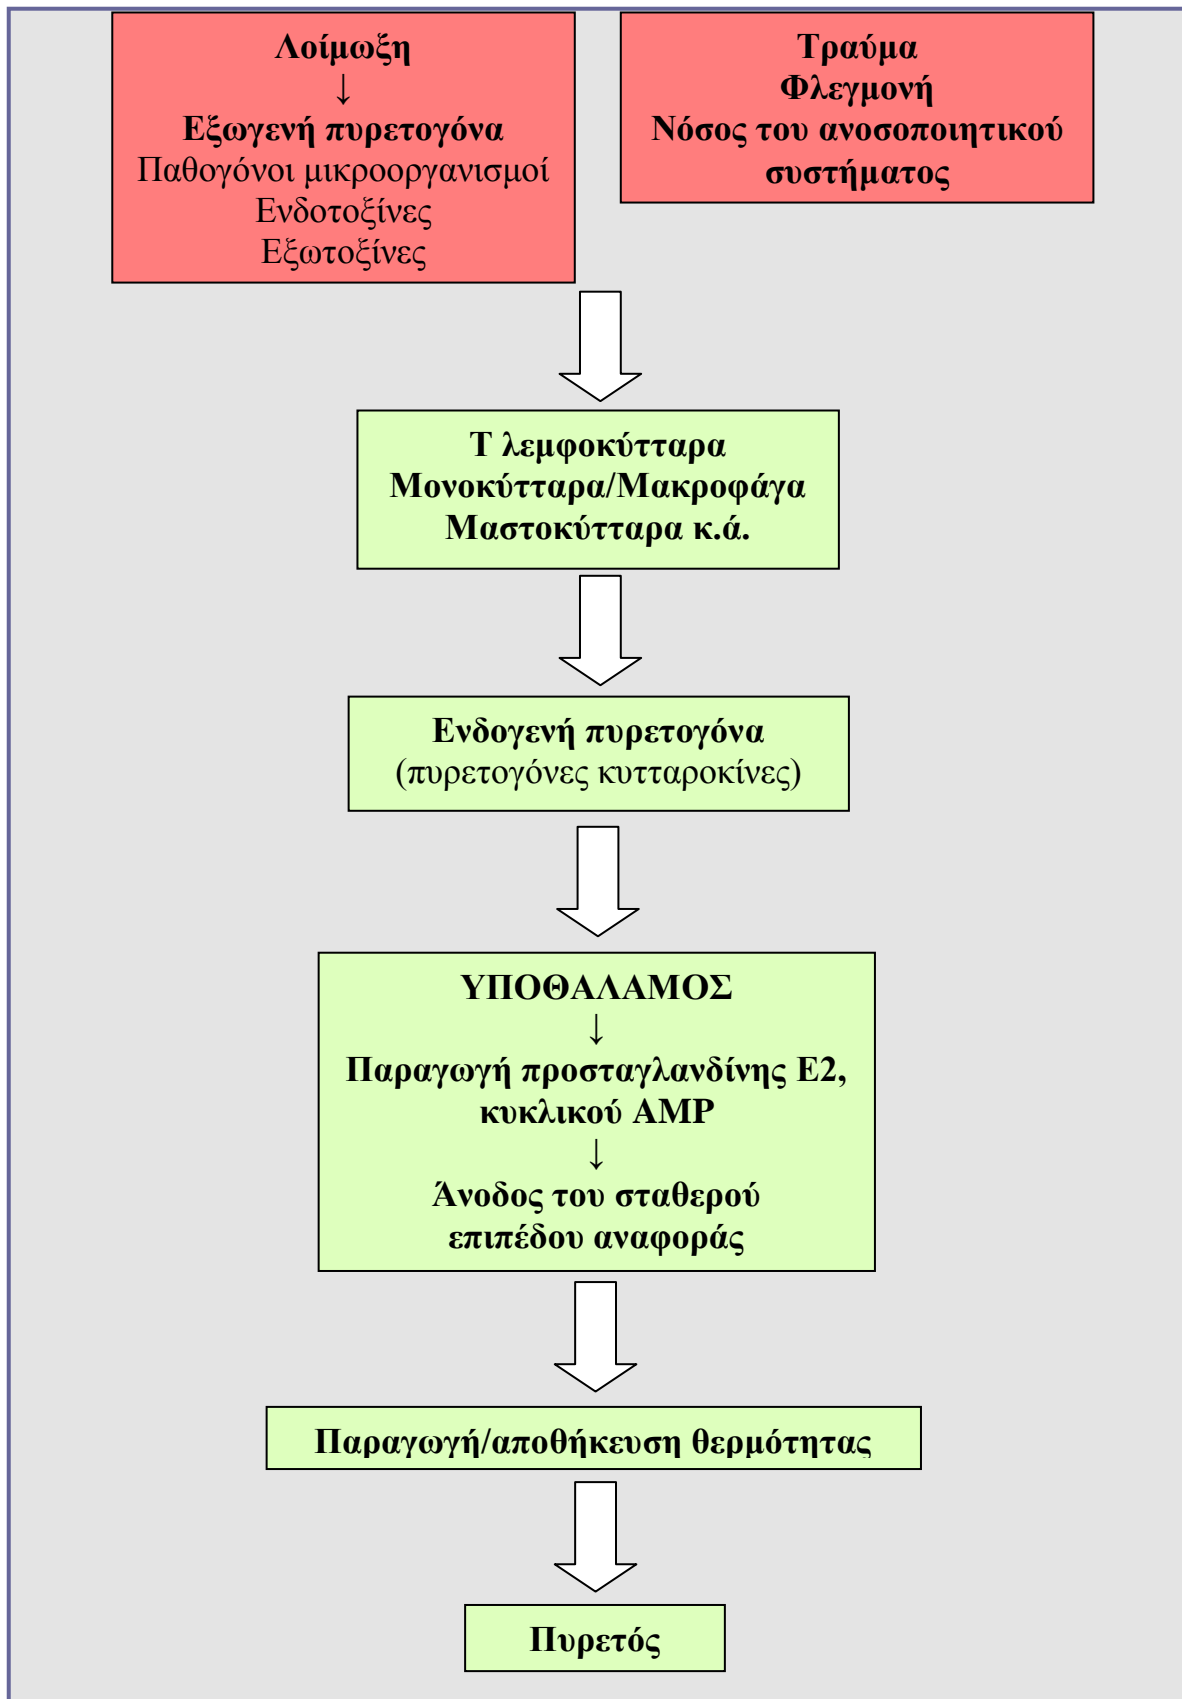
Λοίμωξη
↓
Εξωγενή πυρετογόνα
Παθογόνοι μικροοργανισμοί
Ενδοτοξίνες
Εξωτοξίνες

Τραύμα
Φλεγμονή
Νόσος του ανοσοποιητικού συστήματος

Τ λεμφοκύτταρα
Μονοκύτταρα/Μακροφάγα
Μαστοκύτταρα κ.ά.

Ενδογενή πυρετογόνα
(πυρετογόνες κυτταροκίνες)

ΥΠΟΘΑΛΑΜΟΣ
↓
Παραγωγή προσταγλανδίνης Ε2, κυκλικού AMP
↓
Άνοδος του σταθερού επιπέδου αναφοράς

Παραγωγή/αποθήκευση θερμότητας

Πυρετός